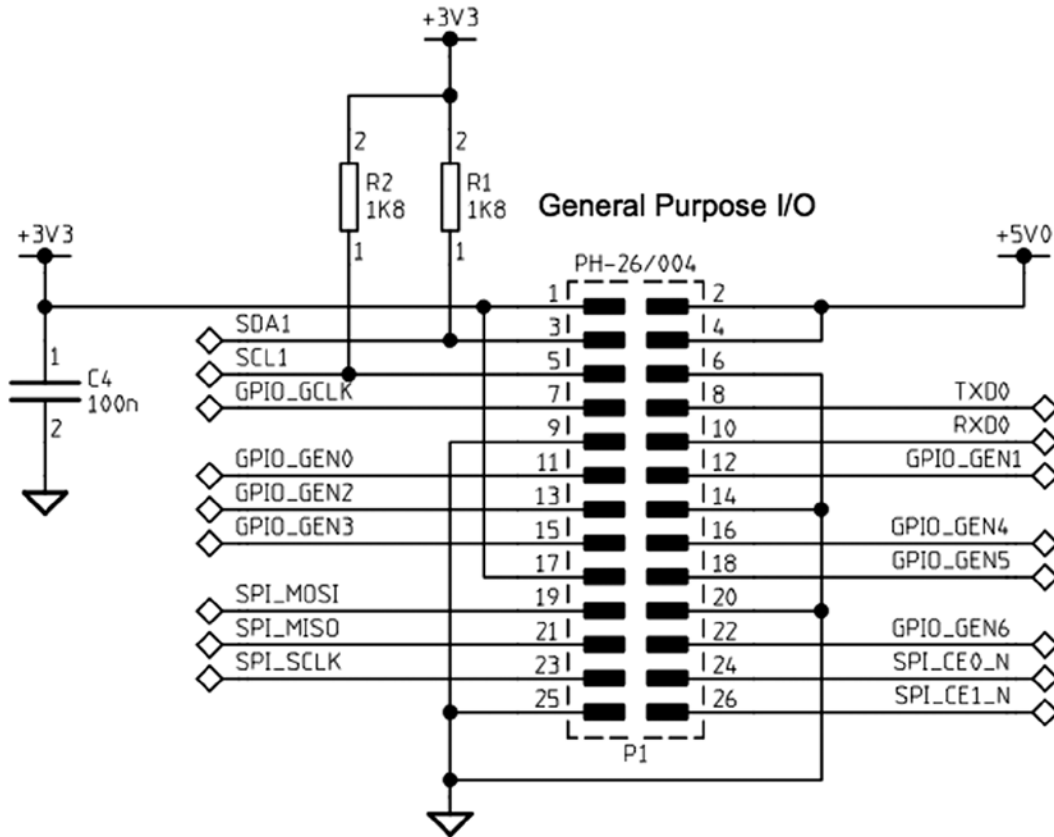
+3V3

2
R2
1K8
1

2
R1
1K8
1

General Purpose I/O

+3V3

+5V0

PH-26/004

1
C4
100n
2

SDA1
SCL1
GPIO_GCLK
GPIO_GEN0
GPIO_GEN2
GPIO_GEN3
SPI_MOSI
SPI_MISO
SPI_SCLK

1 2
3 4
5 6
7 8
9 10
11 12
13 14
15 16
17 18
19 20
21 22
23 24
25 26

P1

TXD0
RXD0
GPIO_GEN1
GPIO_GEN4
GPIO_GEN5
GPIO_GEN6
SPI_CE0_N
SPI_CE1_N